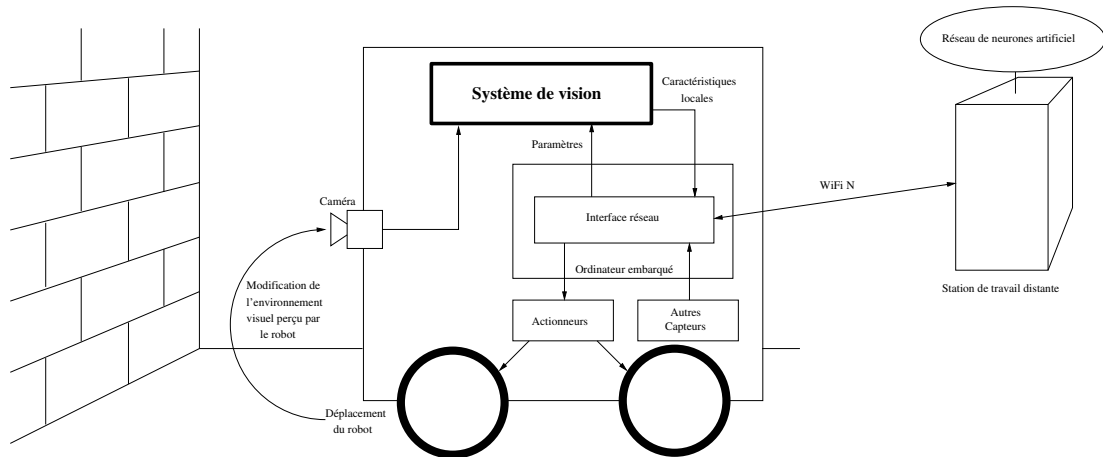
Réseau de neurones artificiel

Système de vision

Caractéristiques locales

Paramètres

Caméra

WiFi N

Interface réseau

Ordinateur embarqué

Modification de l'environnement visuel perçu par le robot

Actionneurs

Autres Capteurs

Station de travail distante

Déplacement du robot